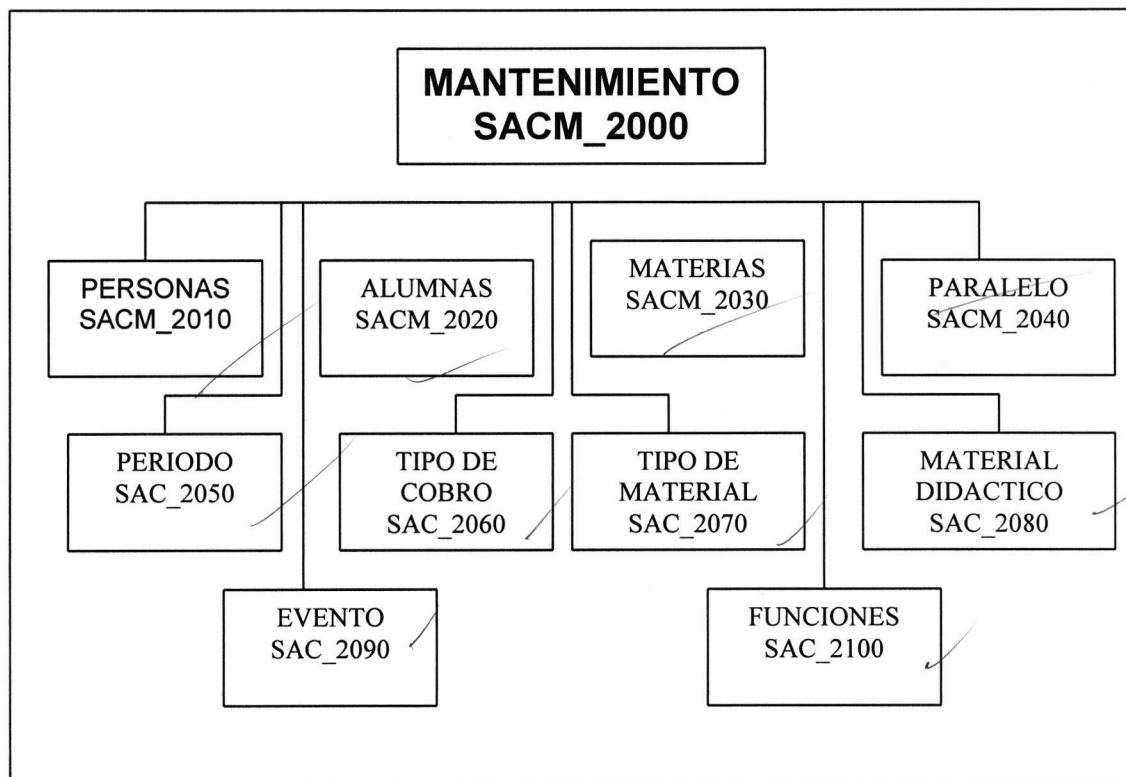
MANTENIMIENTO SACM_2000

PERSONAS SACM_2010

ALUMNAS SACM_2020

MATERIAS SACM_2030

PARALELO SACM_2040

PERIODO SAC_2050

TIPO DE COBRO SAC_2060

TIPO DE MATERIAL SAC_2070

MATERIAL DIDACTICO SAC_2080

EVENTO SAC_2090

FUNCIONES SAC_2100